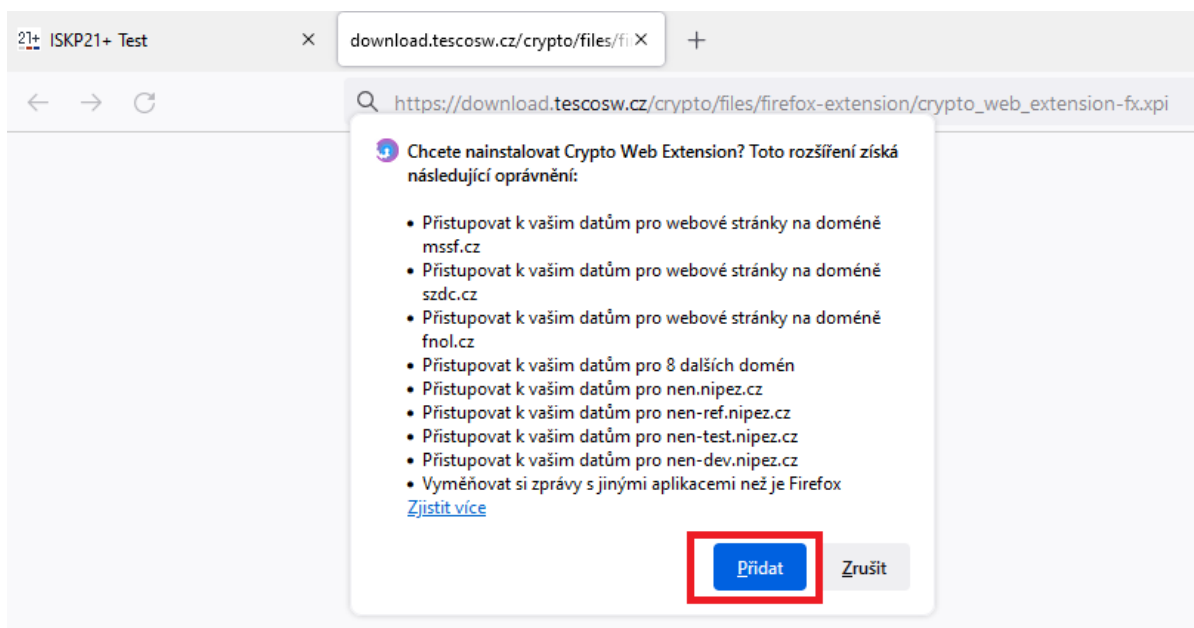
21+ ISKP21+ Test ×
download.tescosw.cz/crypto/files/fi ×
+

https://download.tescosw.cz/crypto/files/firefox-extension/crypto_web_extension-fx.xpi

Chcete nainstalovat Crypto Web Extension? Toto rozšíření získá následující oprávnění:

• Přistupovat k vašim datům pro webové stránky na doméně mssf.cz
• Přistupovat k vašim datům pro webové stránky na doméně szdc.cz
• Přistupovat k vašim datům pro webové stránky na doméně fnol.cz
• Přistupovat k vašim datům pro 8 dalších domén
• Přistupovat k vašim datům pro nen.nipez.cz
• Přistupovat k vašim datům pro nen-ref.nipez.cz
• Přistupovat k vašim datům pro nen-test.nipez.cz
• Přistupovat k vašim datům pro nen-dev.nipez.cz
• Vyměňovat si zprávy s jinými aplikacemi než je Firefox
Zjistit více

Přidat
Zrušit